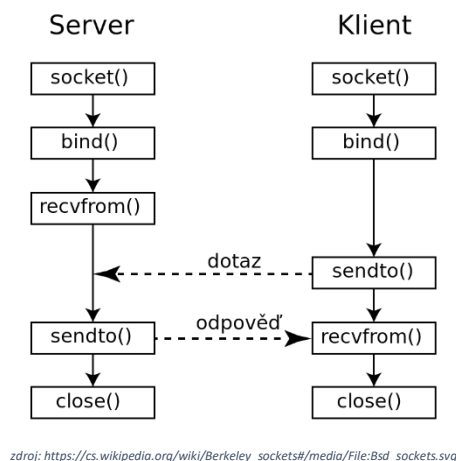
Server

Klient

socket()

bind()

recvfrom()

sendto()

close()

socket()

bind()

dotaz

sendto()

odpověď

recvfrom()

close()

zdroj: https://cs.wikipedia.org/wiki/Berkeley_sockets#/media/File:Bsd_sockets.svg